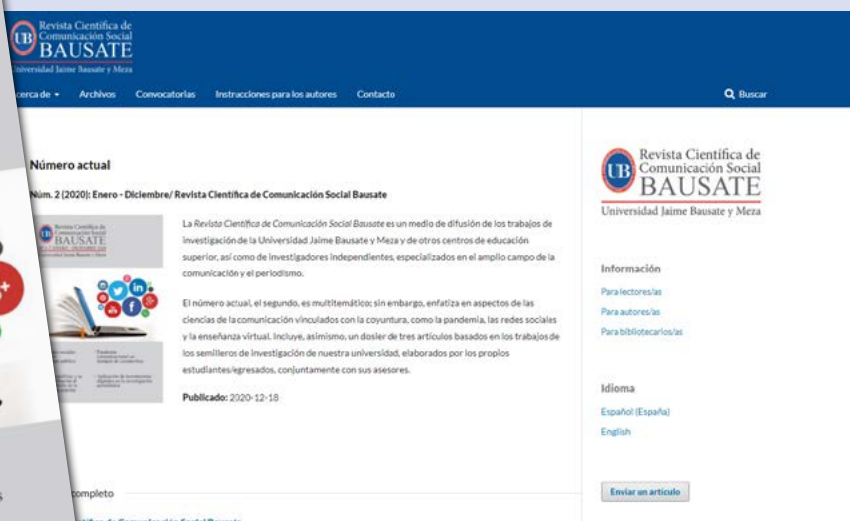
Revista Científica de Comunicación Social BAUSATE
Universidad Jaime Bausate y Meza

Acerca de ▾ Archivos Convocatorias Instrucciones para los autores Contacto

Buscar

Número actual

Núm. 2 (2020): Enero - Diciembre/ Revista Científica de Comunicación Social Bausate

La *Revista Científica de Comunicación Social Bausate* es un medio de difusión de los trabajos de investigación de la Universidad Jaime Bausate y Meza y de otros centros de educación superior, así como de investigadores independientes, especializados en el amplio campo de la comunicación y el periodismo.

El número actual, el segundo, es multitemático; sin embargo, enfatiza en aspectos de las ciencias de la comunicación vinculados con la coyuntura, como la pandemia, las redes sociales y la enseñanza virtual. Incluye, asimismo, un dosier de tres artículos basados en los trabajos de los semilleros de investigación de nuestra universidad, elaborados por los propios estudiantes/egresados, conjuntamente con sus asesores.

Publicado: 2020-12-18

completo

Revista Científica de Comunicación Social BAUSATE
Universidad Jaime Bausate y Meza

Información
Para lectores/as
Para autores/as
Para bibliotecarios/as

Idioma
Español (España)
English

Enviar un artículo